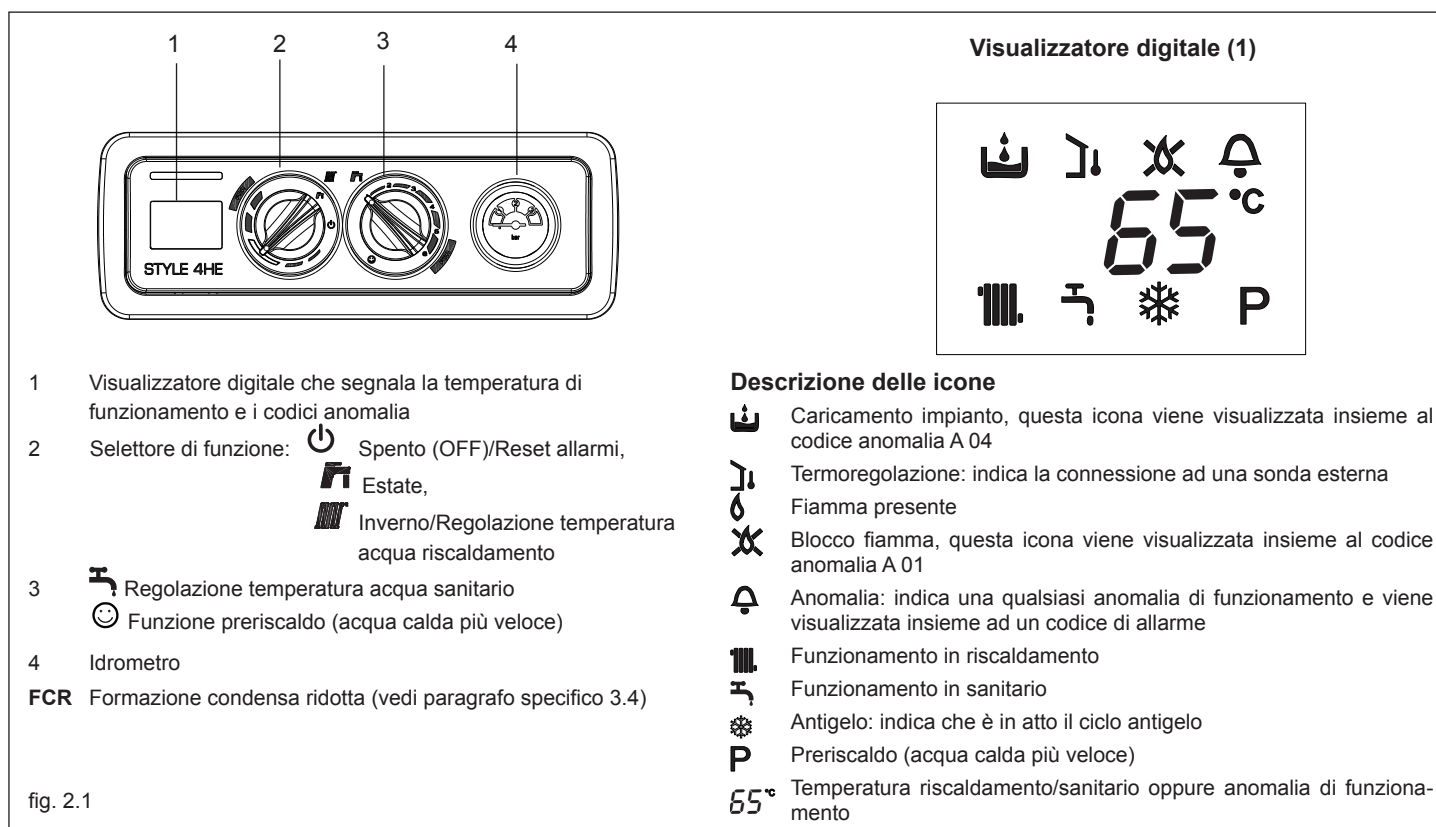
1 2 3 4

STYLE 4HE

bar

1 Visualizzatore digitale che segnala la temperatura di funzionamento e i codici anomalia

2 Selettore di funzione: Spento (OFF)/Reset allarmi,
Estate,
Inverno/Regolazione temperatura acqua riscaldamento

3 Regolazione temperatura acqua sanitario
Funzione preriscaldo (acqua calda più veloce)

4 Idrometro

**FCR** Formazione condensa ridotta (vedi paragrafo specifico 3.4)

fig. 2.1

**Visualizzatore digitale (1)**

65 °C

P

**Descrizione delle icone**

Caricamento impianto, questa icona viene visualizzata insieme al codice anomalia A 04

Termoregolazione: indica la connessione ad una sonda esterna

Fiamma presente

Blocco fiamma, questa icona viene visualizzata insieme al codice anomalia A 01

Anomalia: indica una qualsiasi anomalia di funzionamento e viene visualizzata insieme ad un codice di allarme

Funzionamento in riscaldamento

Funzionamento in sanitario

Antigelo: indica che è in atto il ciclo antigelo

P Preriscaldo (acqua calda più veloce)

65°C Temperatura riscaldamento/sanitario oppure anomalia di funzionamento